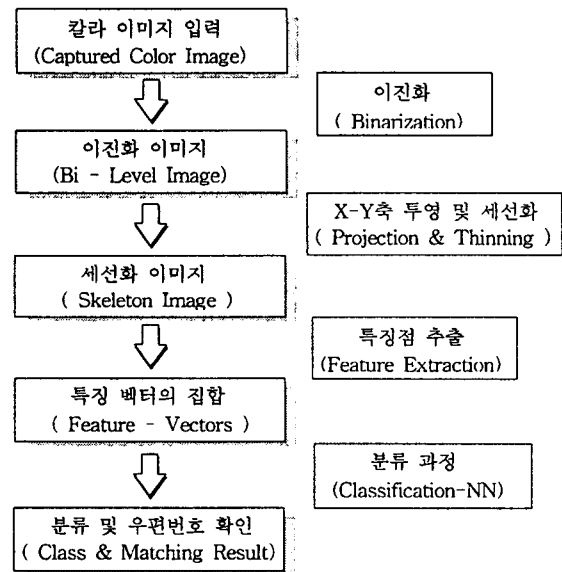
칼라 이미지 입력
(Captured Color Image)

이진화
( Binarization)

이진화 이미지
(Bi - Level Image)

X-Y축 투영 및 세선화
( Projection & Thinning )

세선화 이미지
( Skeleton Image )

특징점 추출
(Feature Extraction)

특징 벡터의 집합
( Feature - Vectors )

분류 과정
(Classification-NN)

분류 및 우편번호 확인
( Class & Matching Result)